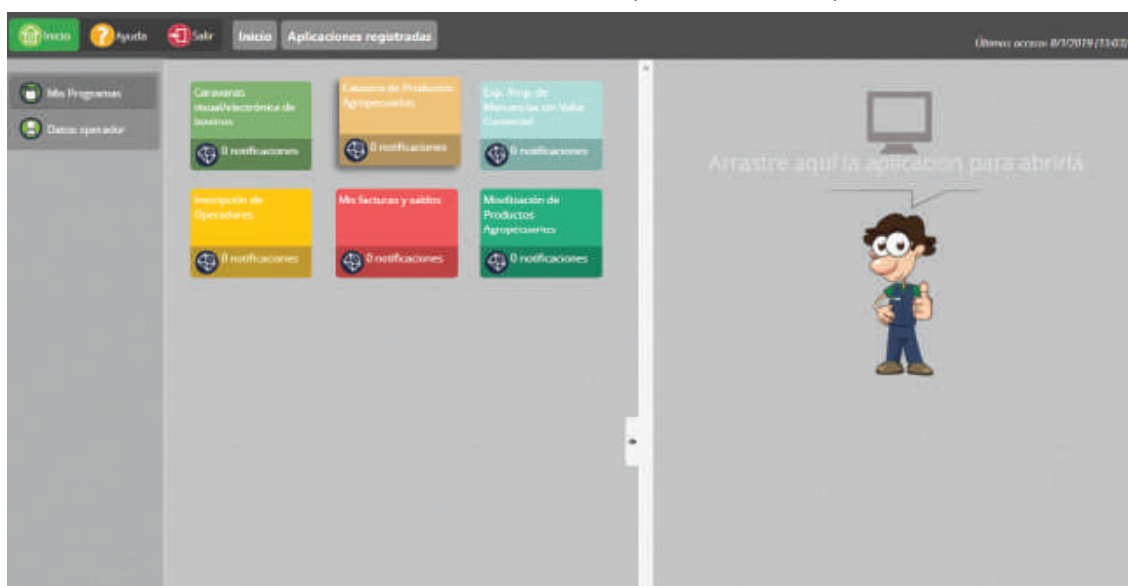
Inicio Ayuda Salir Inicio Aplicaciones registradas

Último acceso: 8/1/2019 |13:03

Mis Programas
Datos operador

Caravanas visual/electrónica de bovinos
0 notificaciones

Catastro de Productos Agropecuarios
0 notificaciones

Exp. Arrop. de Mercancías sin Valor Comercial
0 notificaciones

Inscripción de Operadores
0 notificaciones

Mis facturas y saldos
0 notificaciones

Modificación de Productos Agropecuarios
0 notificaciones

Arrastre aquí la aplicación para abrirla